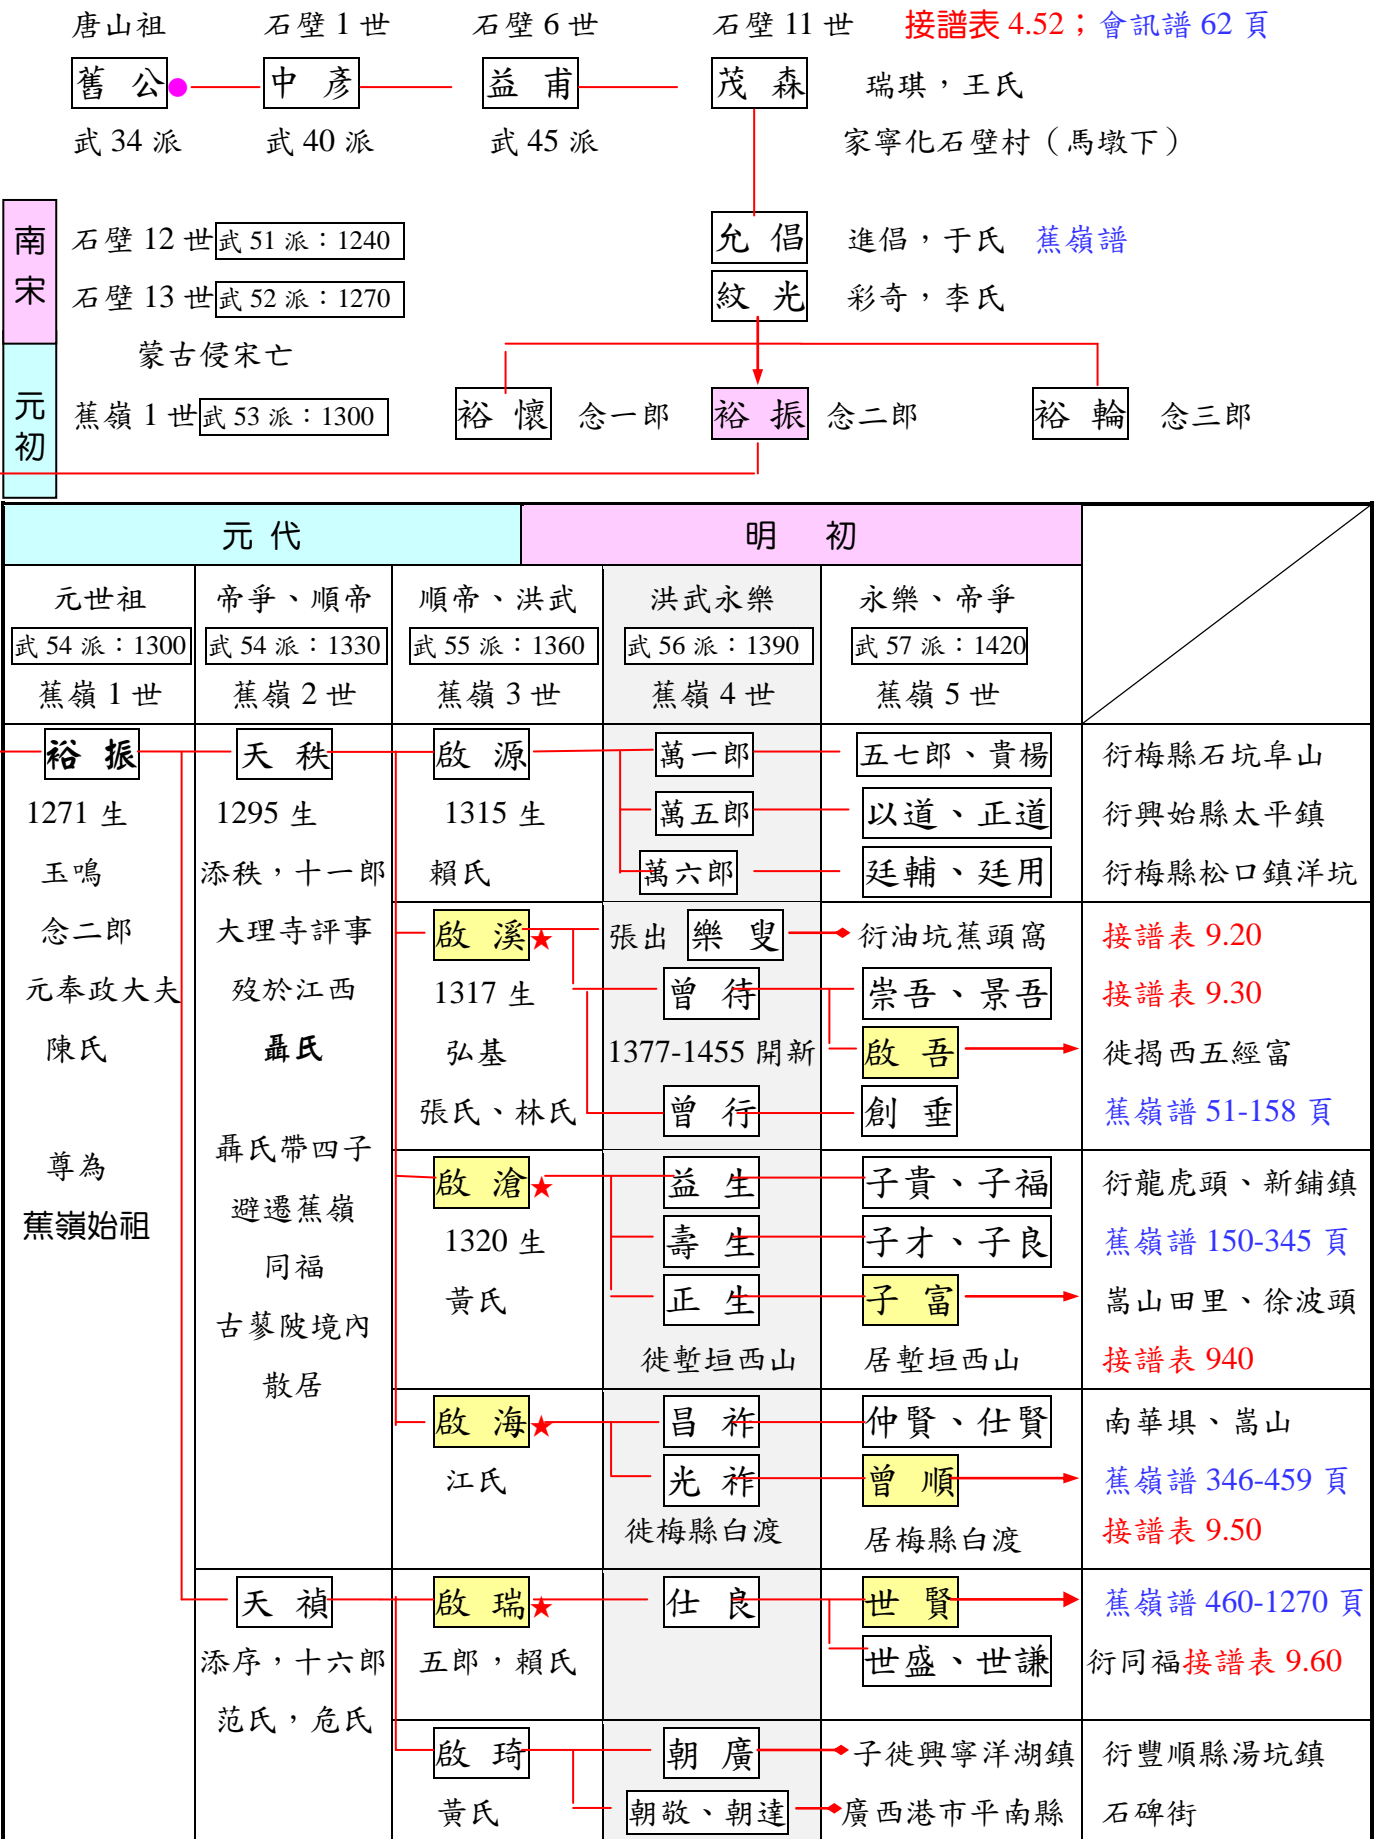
唐山祖　石壁 1 世　石壁 6 世　石壁 11 世　接譜表 4.52；會訊譜 62 頁

舊 公　中 彥　益 甫　茂 森　瑞琪，王氏

武 34 派　武 40 派　武 45 派　家寧化石壁村（馬墩下）

南宋

石壁 12 世 武 51 派：1240

石壁 13 世 武 52 派：1270

允 倡　進倡，于氏　蕉嶺譜

紋 光　彩奇，李氏

蒙古侵宋亡

元初

蕉嶺 1 世 武 53 派：1300

裕 懷　念一郎　裕 振　念二郎　裕 輪　念三郎

| 元 代 | | 明 初 | | | |
|---|---|---|---|---|---|
| 元世祖 武 54 派：1300 蕉嶺 1 世 | 帝爭、順帝 武 54 派：1330 蕉嶺 2 世 | 順帝、洪武 武 55 派：1360 蕉嶺 3 世 | 洪武永樂 武 56 派：1390 蕉嶺 4 世 | 永樂、帝爭 武 57 派：1420 蕉嶺 5 世 | |
| 裕 振 1271 生 玉鳴 念二郎 元奉政大夫 陳氏 尊為 蕉嶺始祖 | 天 秩 1295 生 添秩，十一郎 大理寺評事 歿於江西 聶氏 聶氏帶四子 避遷蕉嶺 同福 古蓼陂境內 散居 | 啟 源 1315 生 賴氏 | 萬一郎 萬五郎 萬六郎 | 五七郎、貴楊 以道、正道 廷輔、廷用 | 衍梅縣石坑阜山 衍興始縣太平鎮 衍梅縣松口鎮洋坑 |
| | | 啟 溪★ 1317 生 弘基 張氏、林氏 | 張出 樂 叟 曾 待 1377-1455 開新 曾 行 | 衍油坑蕉頭窩 崇吾、景吾 啟 吾 創 垂 | 接譜表 9.20 接譜表 9.30 徙揭西五經富 蕉嶺譜 51-158 頁 |
| | | 啟 滄★ 1320 生 黃氏 | 益 生 壽 生 正 生 徙塹垣西山 | 子貴、子福 子才、子良 子 富 居塹垣西山 | 衍龍虎頭、新鋪鎮 蕉嶺譜 150-345 頁 嵩山田里、徐波頭 接譜表 940 |
| | | 啟 海★ 江氏 | 昌 祚 光 祚 徙梅縣白渡 | 仲賢、仕賢 曾 順 居梅縣白渡 | 南華壩、嵩山 蕉嶺譜 346-459 頁 接譜表 9.50 |
| | 天 禎 添序，十六郎 范氏，危氏 | 啟 瑞★ 五郎，賴氏 | 仕 良 | 世 賢 世盛、世謙 | 蕉嶺譜 460-1270 頁 衍同福接譜表 9.60 |
| | | 啟 琦 黃氏 | 朝 廣 朝敬、朝達 | 子徙興寧洋湖鎮 廣西港市平南縣 | 衍豐順縣湯坑鎮 石碑街 |